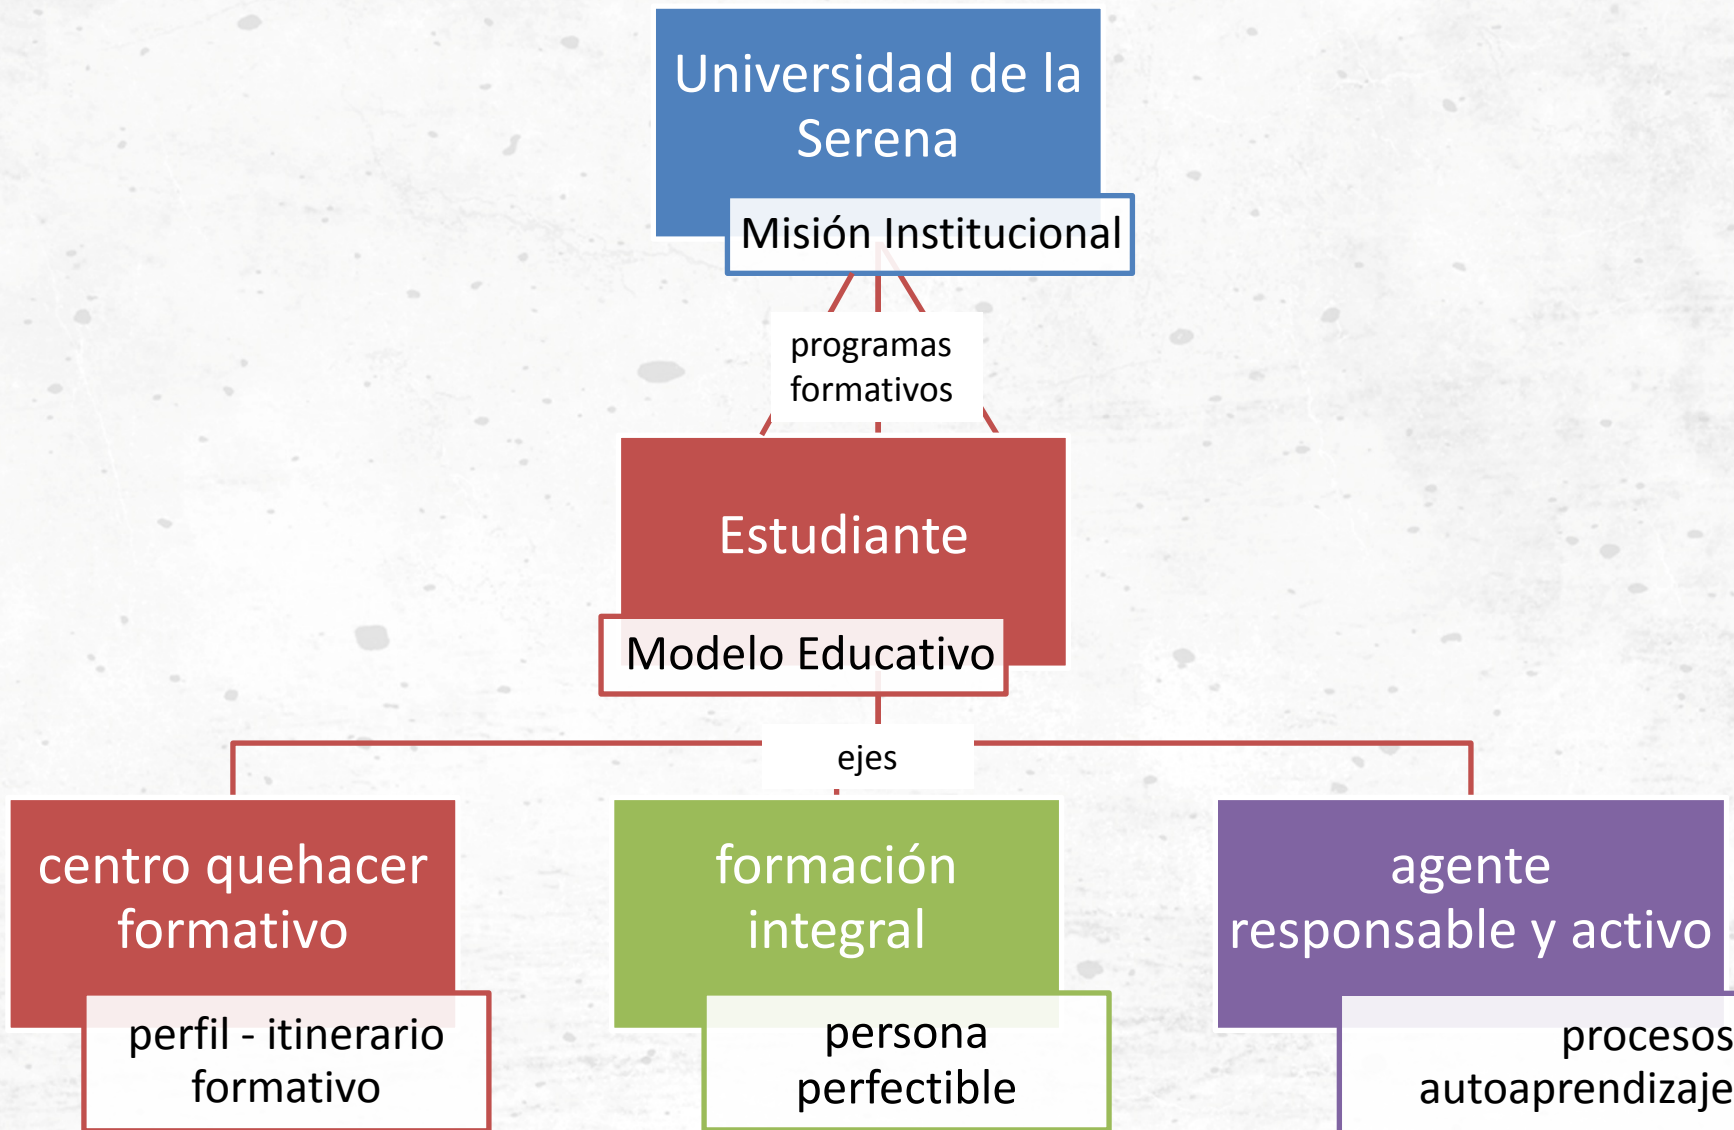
Universidad de la Serena

Misión Institucional

programas formativos

Estudiante

Modelo Educativo

ejes

centro quehacer formativo

perfil - itinerario formativo

formación integral

persona perfectible

agente responsable y activo

procesos autoaprendizaje